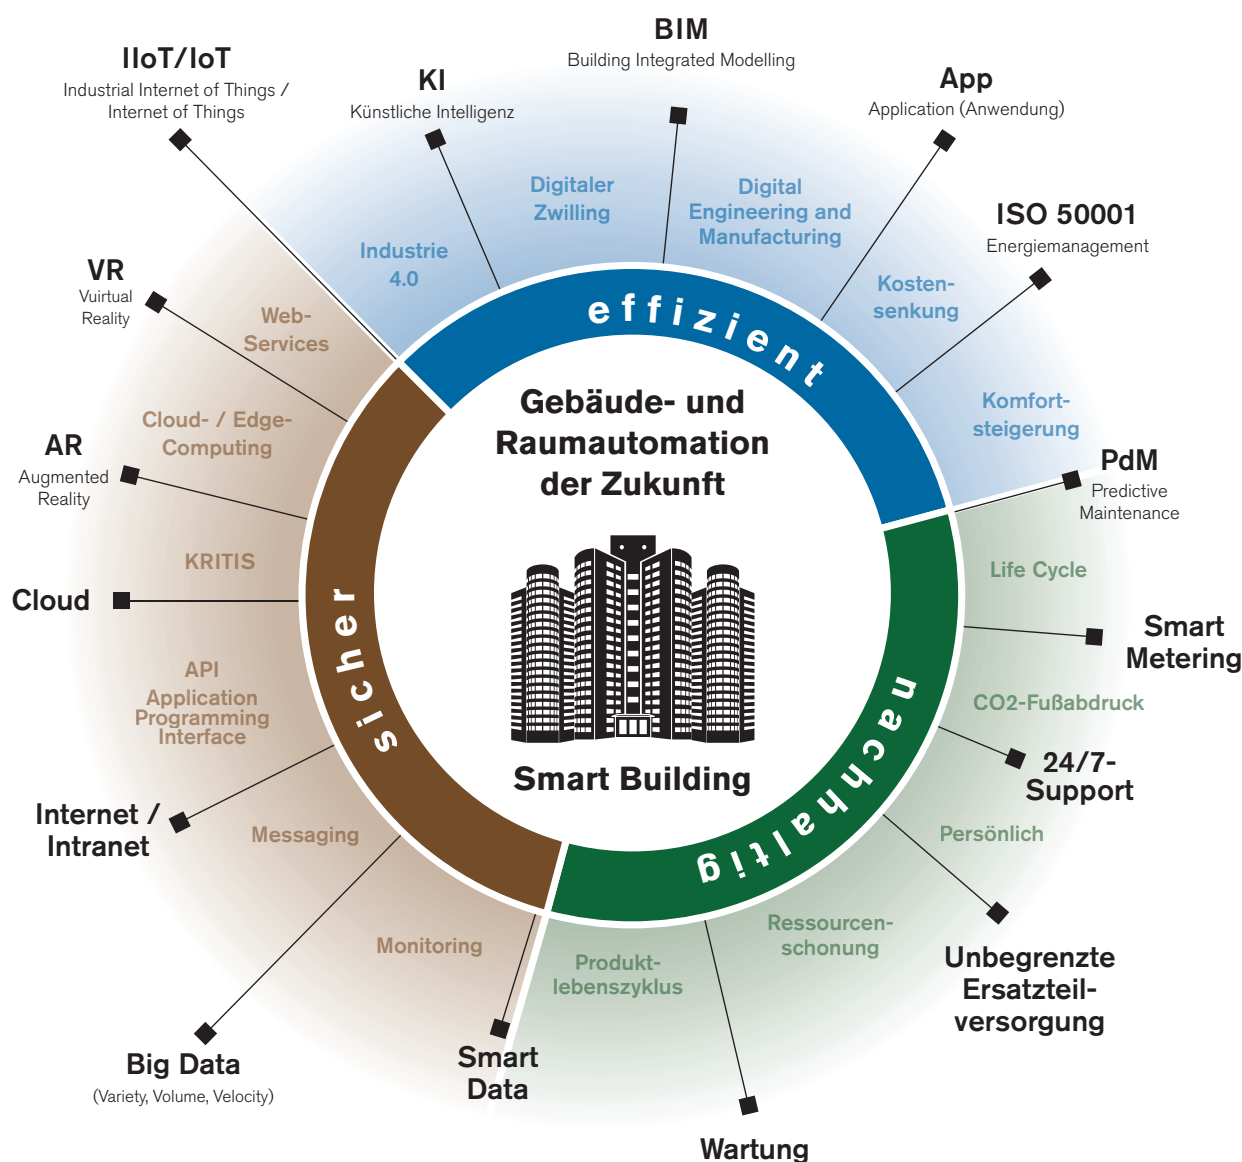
BIM
Building Integrated Modelling

IIoT/IoT
Industrial Internet of Things / Internet of Things

KI
Künstliche Intelligenz

App
Application (Anwendung)

ISO 50001
Energiemanagement

Digitaler Zwilling

Digital Engineering and Manufacturing

Industrie 4.0

Kosten-senkung

Komfort-steigerung

effizient

VR
Vuirtual Reality

Web-Services

Cloud- / Edge-Computing

AR
Augmented Reality

Gebäude- und Raumautomation der Zukunft

PdM
Predictive Maintenance

Life Cycle

KRITIS

Cloud

Smart Metering

API
Application Programming Interface

sicher

CO2-Fußabdruck

24/7-Support

Smart Building

nachhaltig

Internet / Intranet

Messaging

Persönlich

Ressourcen-schonung

Monitoring

Produkt-lebenszyklus

Unbegrenzte Ersatzteil-versorgung

Big Data
(Variety, Volume, Velocity)

Smart Data

Wartung